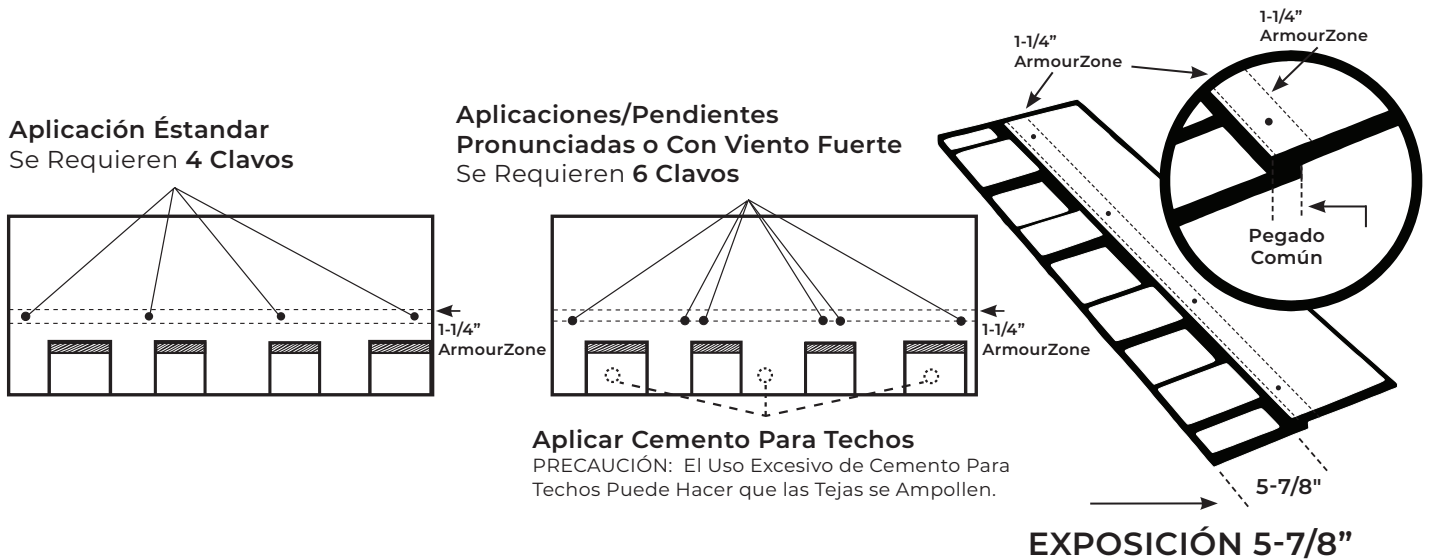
Aplicación Éstandar
Se Requieren **4 Clavos**

1-1/4"
ArmourZone

Aplicaciones/Pendientes Pronunciadas o Con Viento Fuerte
Se Requieren **6 Clavos**

1-1/4"
ArmourZone

Aplicar Cemento Para Techos
PRECAUCIÓN: El Uso Excesivo de Cemento Para Techos Puede Hacer que las Tejas se Ampollen.

1-1/4"
ArmourZone

1-1/4"
ArmourZone

Pegado
Común

5-7/8"

EXPOSICIÓN 5-7/8"